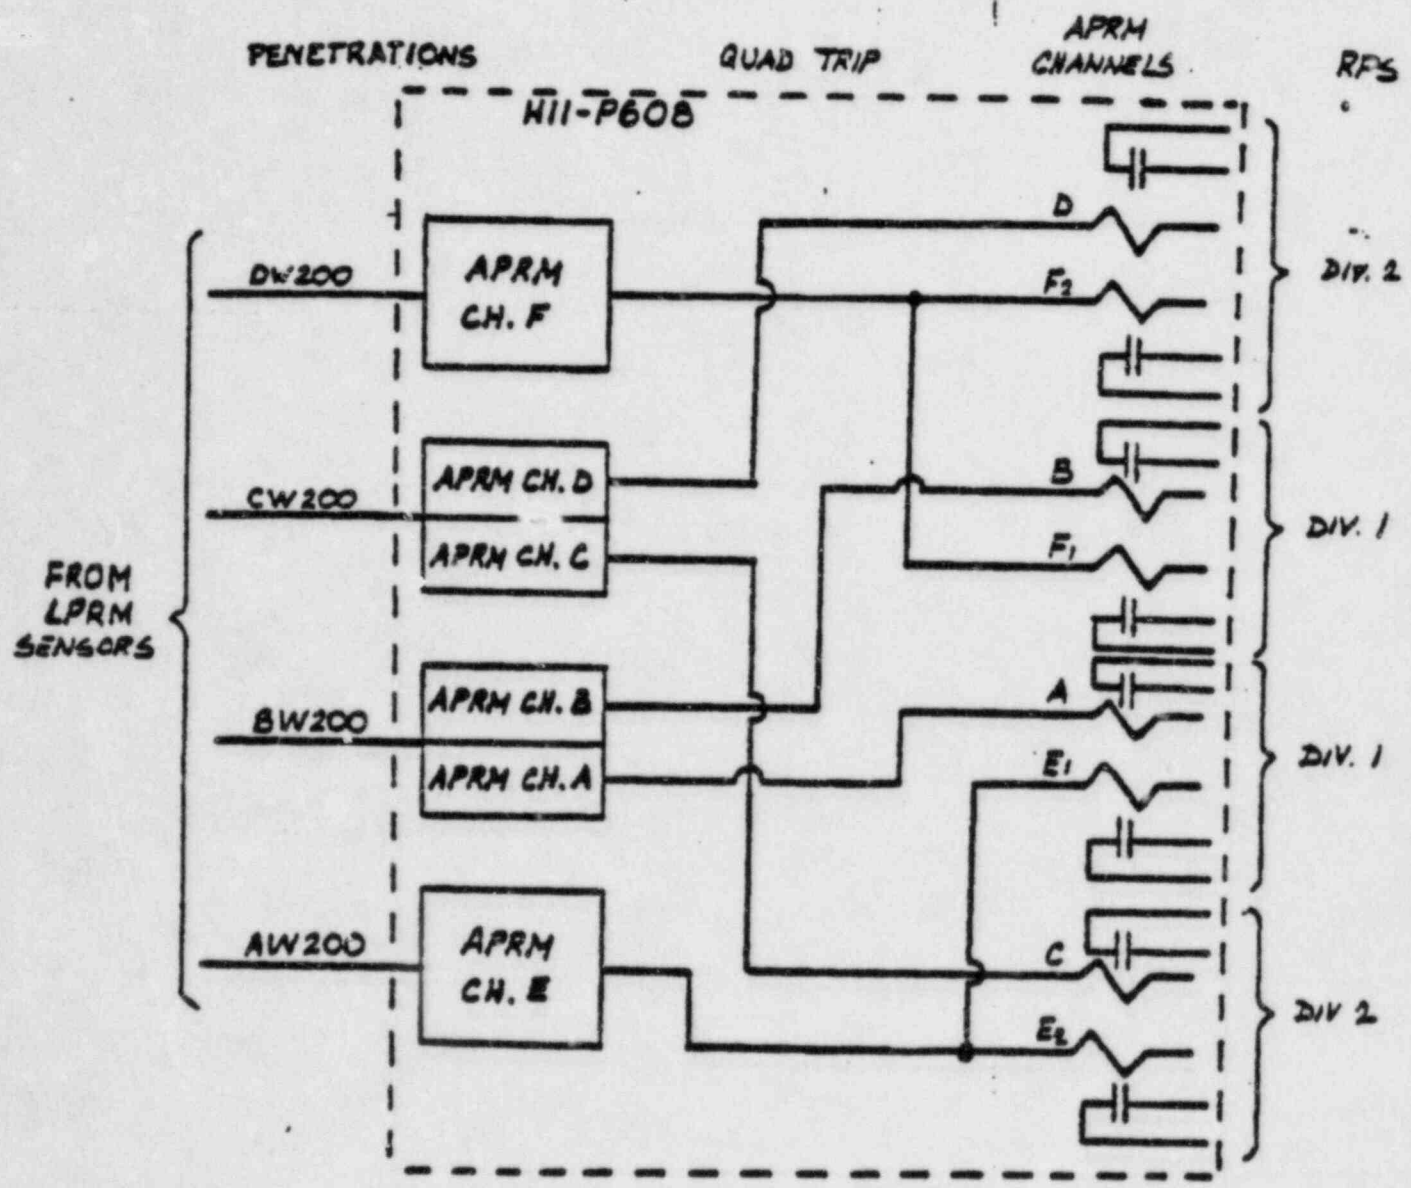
PENETRATIONS

QUAD TRIP

APRM CHANNELS

RFS

H11-P608

DW200

APRM CH. F

D

$F_2$

DIV. 2

CW200

APRM CH. D

APRM CH. C

B

$F_1$

DIV. 1

FROM LPRM SENSORS

BW200

APRM CH. B

APRM CH. A

A

$E_1$

DIV. 1

AW200

APRM CH. E

C

$E_2$

DIV 2